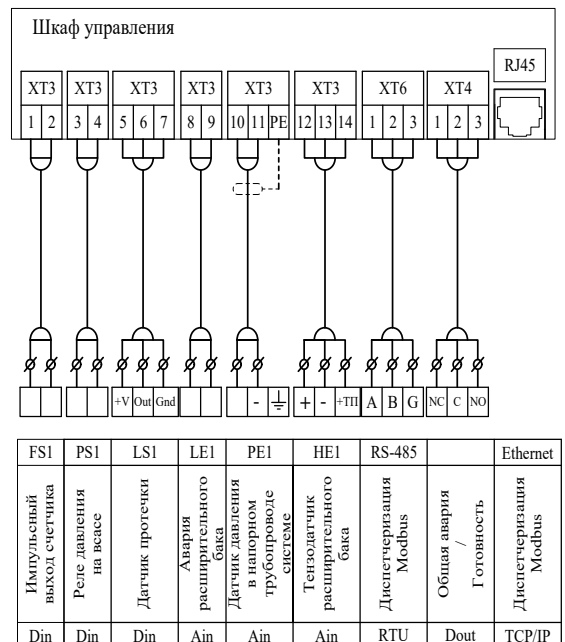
Шкаф управления

RJ45

| XT3 | XT3 | XT3 | XT3 | XT3 | XT3 | XT6 | XT4 |
|---|---|---|---|---|---|---|---|
| 1 2 | 3 4 | 5 6 7 | 8 9 | 10 11 PE | 12 13 14 | 1 2 3 | 1 2 3 |

+V Out Gnd

- ⏚

+ - +ТП

A B G

NC C NO

| FS1 | PS1 | LS1 | LE1 | PE1 | HE1 | RS-485 | | Ethernet |
|---|---|---|---|---|---|---|---|---|
| Импульсный выход счетчика | Реле давления на всасе | Датчик протечки | Авария расширительного бака | Датчик давления в напорном трубопроводе системе | Тензодатчик расширительного бака | Диспетчеризация Modbus | Общая авария / Готовность | Диспетчеризация Modbus |
| Din | Din | Din | Ain | Ain | Ain | RTU | Dout | TCP/IP |